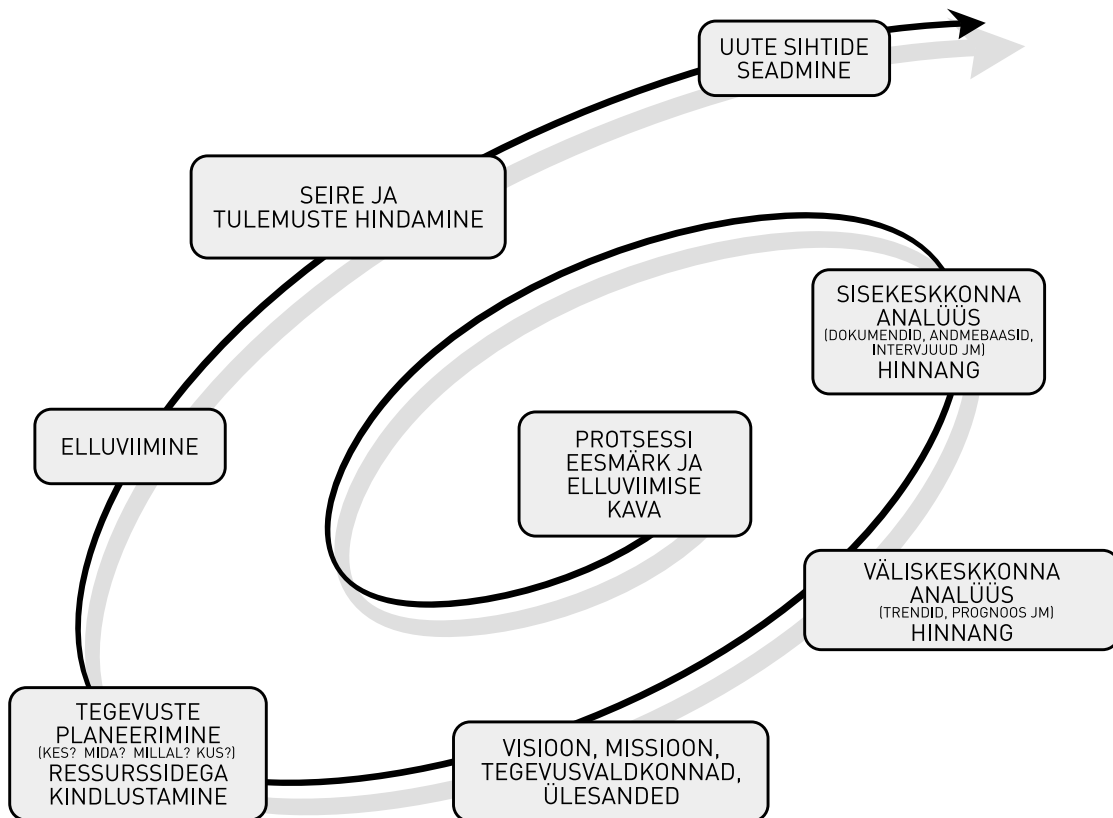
UUTE SIHTIDE SEADMINE

SEIRE JA TULEMUSTE HINDAMINE

SISEKESKKONNA ANALÜÜS
(DOKUMENDID, ANDMEBAASID, INTERVJUUD JM)
HINNANG

ELLUVIIMINE

PROTSESSI EESMÄRK JA ELLUVIIMISE KAVA

VÄLISKESKKONNA ANALÜÜS
(TRENDID, PROGNOOS JM)
HINNANG

TEGEVUSTE PLANEERIMINE
(KES? MIDA? MILLAL? KUS?)
RESSURSSIDEGA KINDLUSTAMINE

VISIOON, MISSIOON, TEGEVUSVALDKONNAD, ÜLESANDED